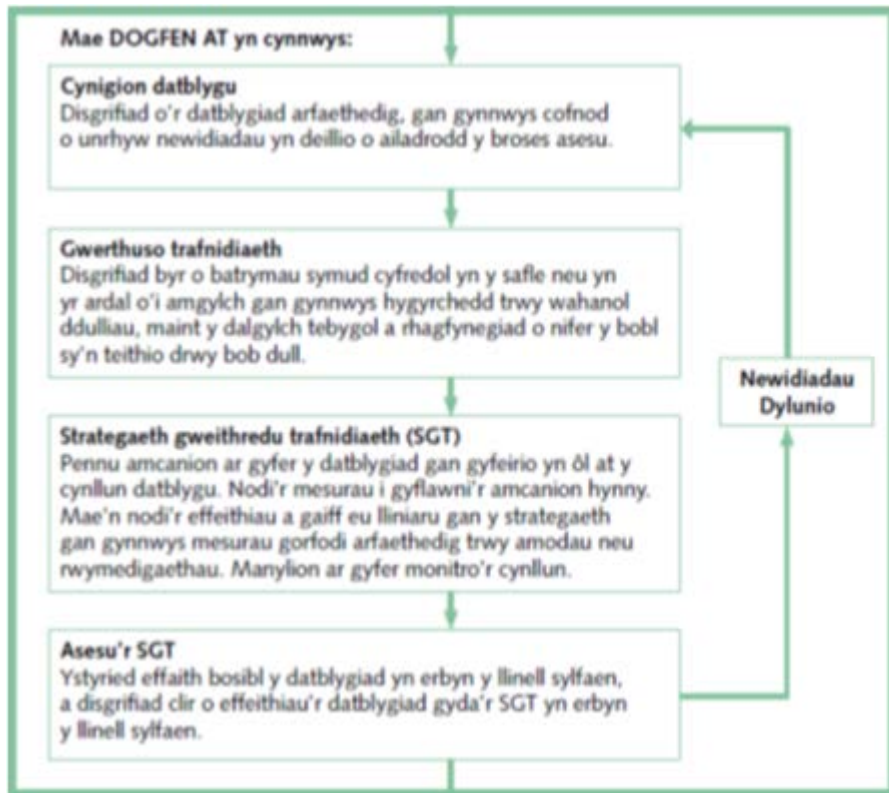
Mae DOGFEN AT yn cynnwys:

Cynigion datblygu
Disgrifiad o'r datblygiad arfaethedig, gan gynnwys cofnod o unrhyw newidiadau yn deillio o ailadrodd y broses asesu.

Gwerthuso trafnidiaeth
Disgrifiad byr o batrymau symud cyfredol yn y safle neu yn yr ardal o'i amgylch gan gynnwys hygyrchedd trwy wahanol ddulliau, maint y dalgylch tebygol a rhagfynegiad o nifer y bobl sy'n teithio drwy bob dull.

Strategaeth gweithredu trafnidiaeth (SGT)
Pennu amcanion ar gyfer y datblygiad gan gyfeirio yn ôl at y cynllun datblygu. Nodi'r mesurau i gyflawni'r amcanion hynny. Mae'n nodi'r effeithiau a gaiff eu lliniaru gan y strategaeth gan gynnwys mesurau gorfodi arfaethedig trwy amodau neu rwymedigaethau. Manylion ar gyfer monitro'r cynllun.

Asesu'r SGT
Ystyried effaith bosibl y datblygiad yn erbyn y llinell sylfaen, a disgrifiad clir o effeithiau'r datblygiad gyda'r SGT yn erbyn y llinell sylfaen.

Newidiadau Dylunio